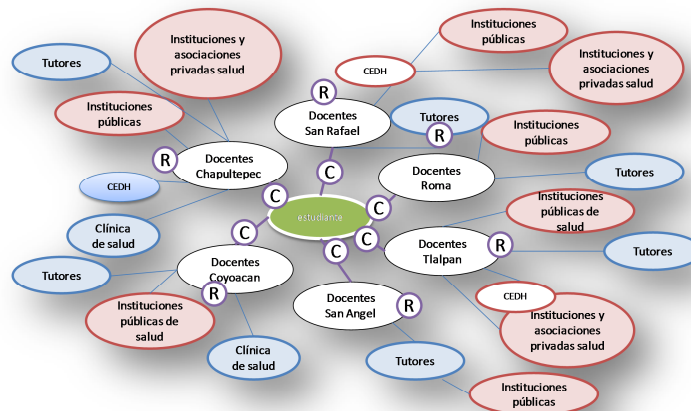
Instituciones públicas

Instituciones y asociaciones privadas salud

Tutores

CEDH

Instituciones y asociaciones privadas salud

R

Docentes San Rafael

Instituciones públicas

Tutores

R

Instituciones públicas

R

Docentes Chapultepec

C

Docentes Roma

Tutores

CEDH

C

estudiante

C

Instituciones públicas de salud

Clínica de salud

C

C

C

Docentes Tlalpan

R

Tutores

Docentes Coyoacan

Tutores

R

CEDH

Docentes San Angel

R

Instituciones públicas de salud

Instituciones y asociaciones privadas salud

Clínica de salud

Tutores

Instituciones públicas